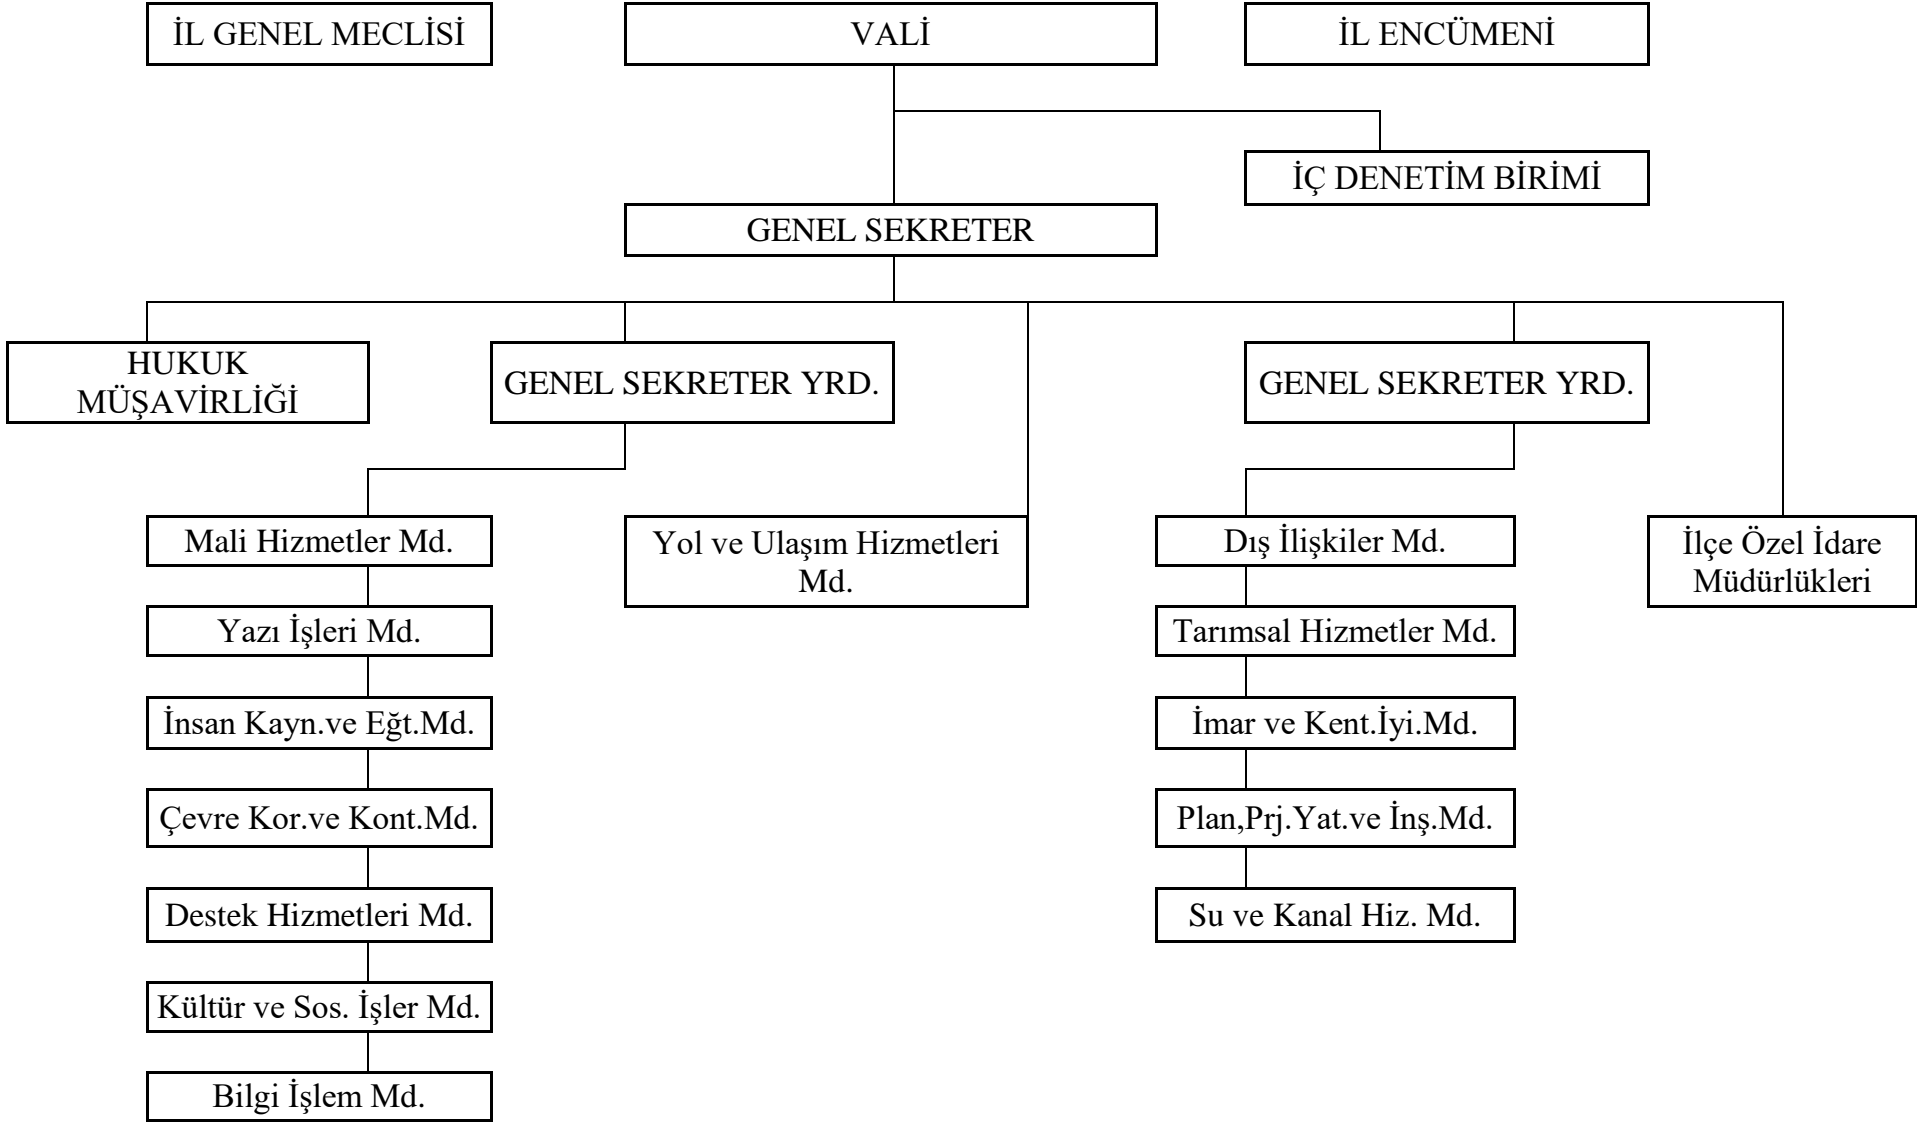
İL GENEL MECLİSİ

VALİ

İL ENCÜMENİ

İÇ DENETİM BİRİMİ

GENEL SEKRETER

HUKUK MÜŞAVİRLİĞİ

GENEL SEKRETER YRD.

GENEL SEKRETER YRD.

Mali Hizmetler Md.

Yazı İşleri Md.

İnsan Kayn.ve Eğt.Md.

Çevre Kor.ve Kont.Md.

Destek Hizmetleri Md.

Kültür ve Sos. İşler Md.

Bilgi İşlem Md.

Yol ve Ulaşım Hizmetleri Md.

Dış İlişkiler Md.

Tarımsal Hizmetler Md.

İmar ve Kent.İyi.Md.

Plan,Prj.Yat.ve İnş.Md.

Su ve Kanal Hiz. Md.

İlçe Özel İdare Müdürlükleri